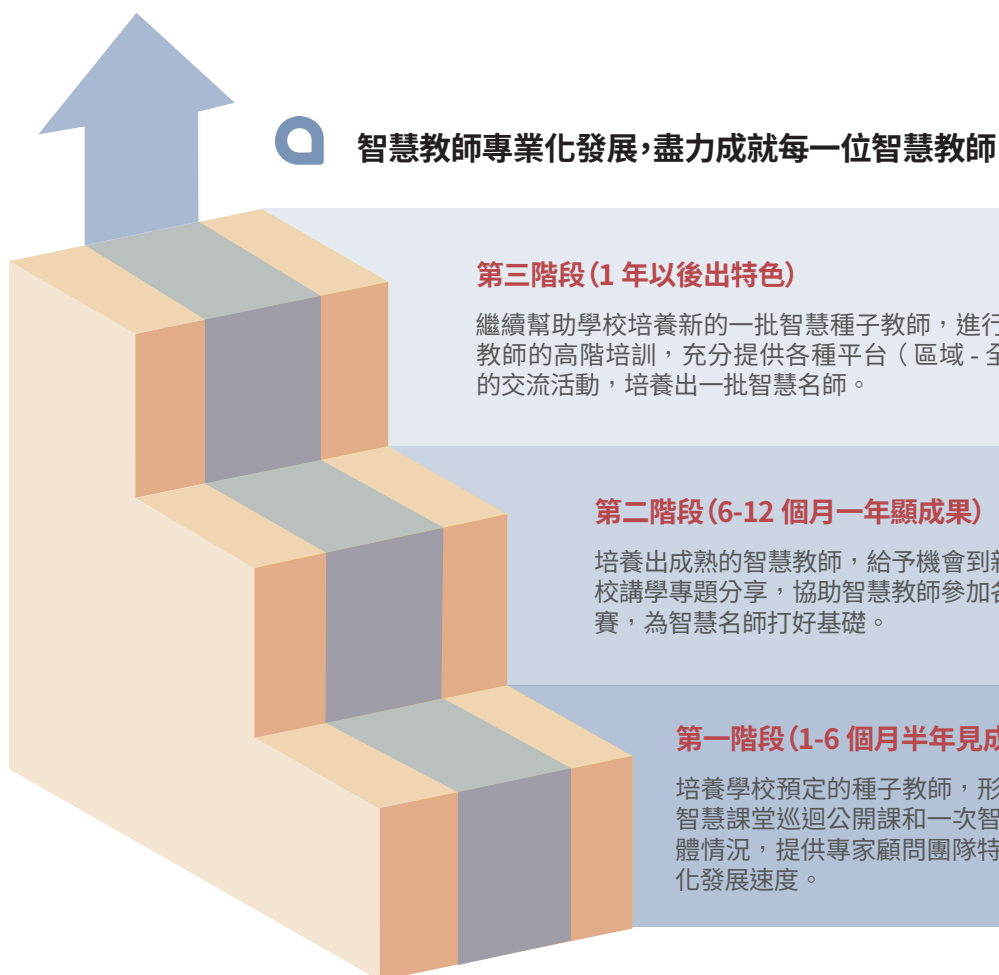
智慧教師專業化發展,盡力成就每一位智慧教師

第三階段(1 年以後出特色)

繼續幫助學校培養新的一批智慧種子教師，進行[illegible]教師的高階培訓，充分提供各種平台（區域 - 至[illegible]的交流活動，培養出一批智慧名師。

第二階段(6-12 個月一年顯成果)

培養出成熟的智慧教師，給予機會到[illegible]校講學專題分享，協助智慧教師參加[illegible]賽，為智慧名師打好基礎。

第一階段(1-6 個月半年見成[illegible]

培養學校預定的種子教師，形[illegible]智慧課堂巡迴公開課和一次智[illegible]體情況，提供專家顧問團隊特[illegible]化發展速度。